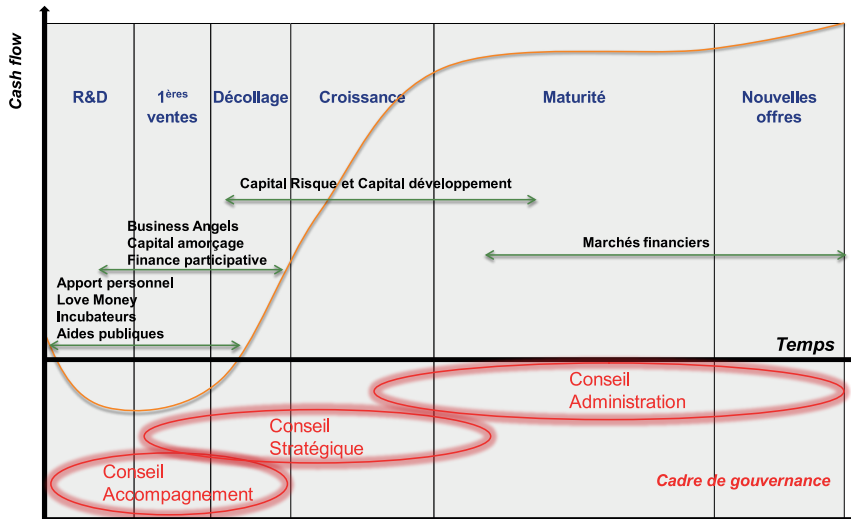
Cash flow

R&D

$1^{ères}$ ventes

Décollage

Croissance

Maturité

Nouvelles offres

Capital Risque et Capital développement

Business Angels
Capital amorçage
Finance participative

Marchés financiers

Apport personnel
Love Money
Incubateurs
Aides publiques

Temps

Conseil Administration

Conseil Stratégique

Conseil Accompagnement

Cadre de gouvernance